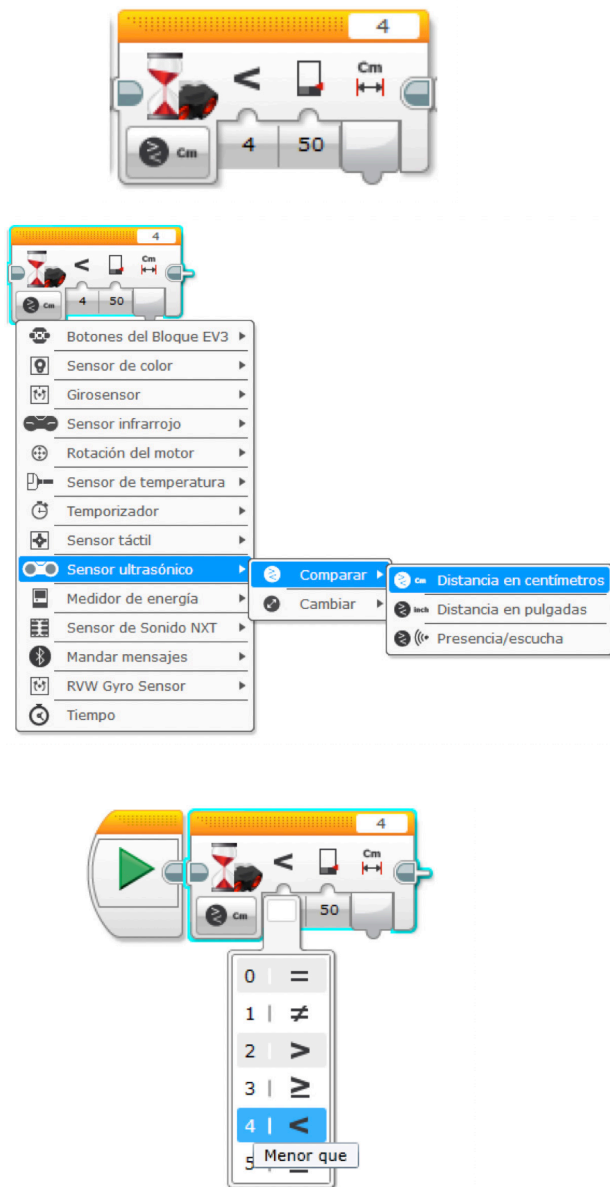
4
<
Cm
Cm
4
50

4
<
Cm
Cm
4
50
Botones del Bloque EV3
Sensor de color
Girosensor
Sensor infrarrojo
Rotación del motor
Sensor de temperatura
Temporizador
Sensor táctil
Sensor ultrasónico
Medidor de energía
Sensor de Sonido NXT
Mandar mensajes
RVW Gyro Sensor
Tiempo
Comparar
Cambiar
Cm Distancia en centímetros
Inch Distancia en pulgadas
Presencia/escucha

4
<
Cm
Cm
50
0 =
1 ≠
2 >
3 ≥
4 <
5
Menor que